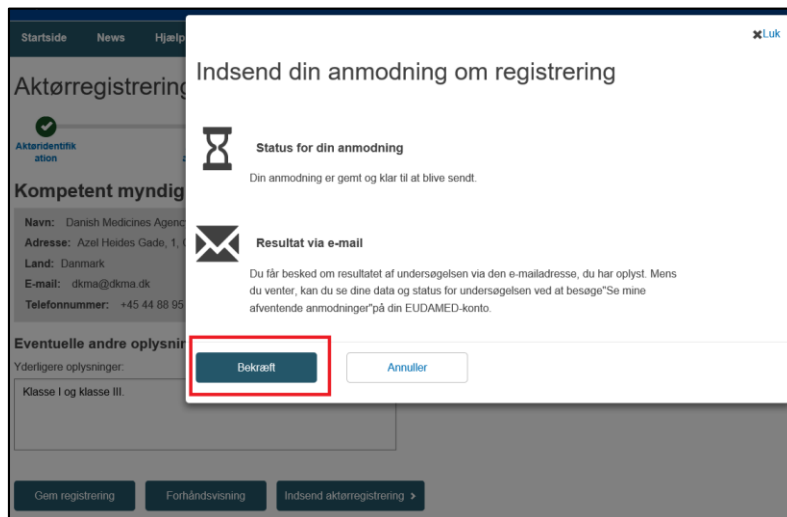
Startside News Hjælp

Aktørregistrering

Aktøridentifikation

Kompetent myndig

Navn: Danish Medicines Agenc
Adresse: Azel Heides Gade, 1,
Land: Danmark
E-mail: dkma@dkma.dk
Telefonnummer: +45 44 88 95

Eventuelle andre oplysnin
Yderligere oplysninger:
Klasse I og klasse III.

Gem registrering
Forhåndsvisning
Indsend aktørregistrering >

✖Luk

Indsend din anmodning om registrering

Status for din anmodning

Din anmodning er gemt og klar til at blive sendt.

Resultat via e-mail

Du får besked om resultatet af undersøgelsen via den e-mailadresse, du har oplyst. Mens du venter, kan du se dine data og status for undersøgelsen ved at besøge"Se mine afventende anmodninger"på din EUDAMED-konto.

Bekræft
Annuller